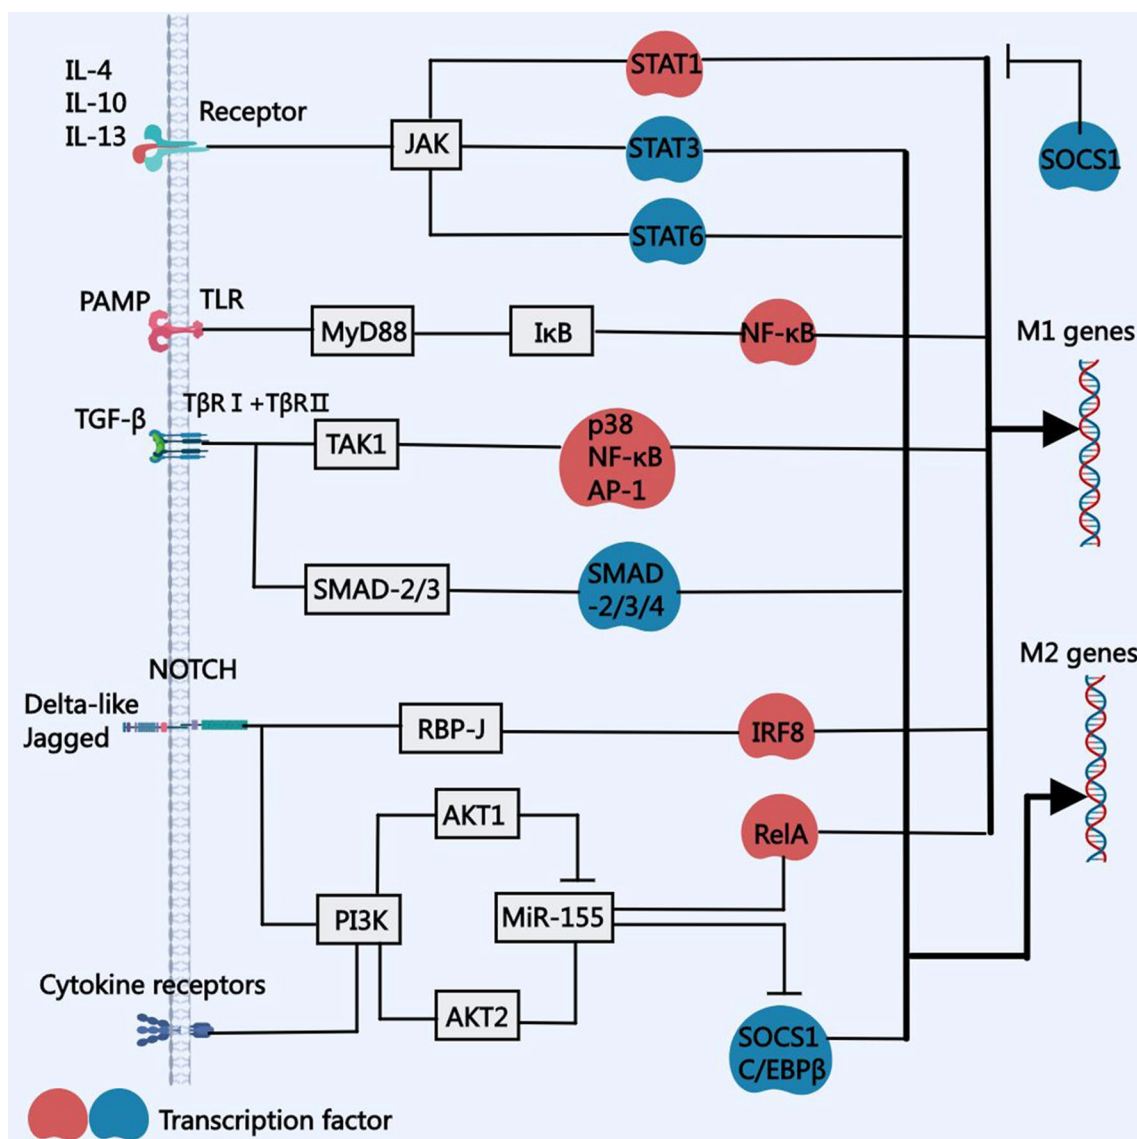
IL-4
IL-10
IL-13
Receptor
JAK
STAT1
STAT3
STAT6
SOCS1
PAMP
TLR
MyD88
IκB
NF-κB
M1 genes
TGF-β
TβR I +TβR II
TAK1
p38
NF-κB
AP-1
SMAD-2/3
SMAD -2/3/4
NOTCH
M2 genes
Delta-like
Jagged
RBP-J
IRF8
AKT1
RelA
PI3K
MiR-155
Cytokine receptors
AKT2
SOCS1
C/EBPβ
Transcription factor